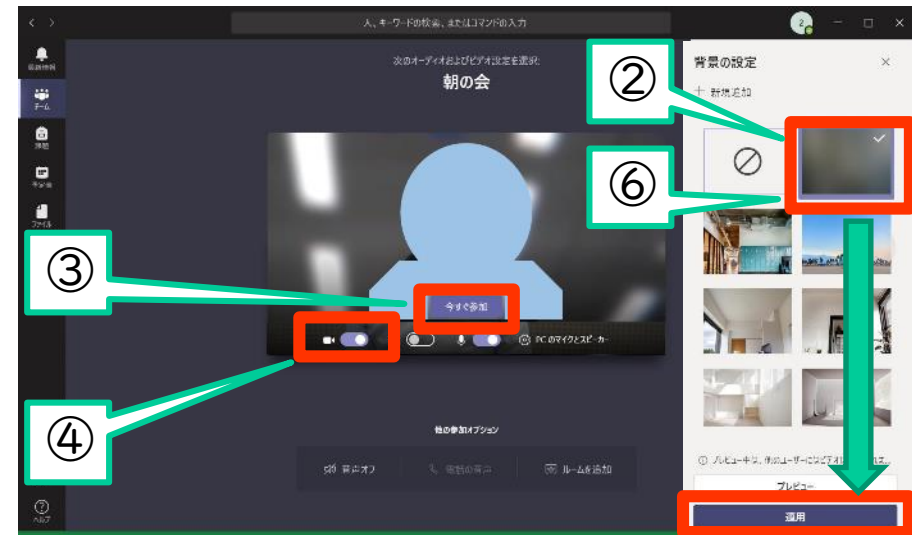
人、キーワードの検索、またはコマンドの入力

最新情報

チーム

課題

予定表

ファイル

ヘルプ

次のオーディオおよびビデオ設定を選択

朝の会

今すぐ参加

PC のマイクとスピーカー

他の参加オプション

音声オフ

電話の音声

ルームを追加

背景の設定

+ 新規追加

プレビュー中は、他のユーザーにはビデオは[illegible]れません。

プレビュー

適用

②

⑥

③

④